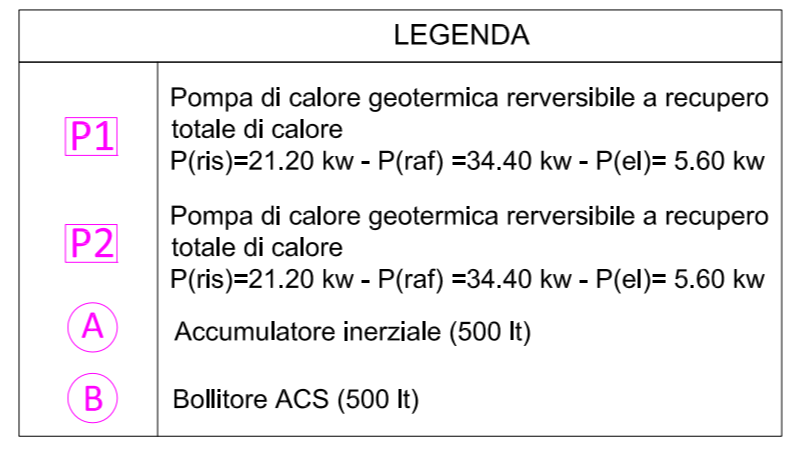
| LEGENDA | |
|---|---|
| P1 | Pompa di calore geotermica rerversibile a recupero totale di calore P(ris)=21.20 kw - P(raf) =34.40 kw - P(el)= 5.60 kw |
| P2 | Pompa di calore geotermica rerversibile a recupero totale di calore P(ris)=21.20 kw - P(raf) =34.40 kw - P(el)= 5.60 kw |
| A | Accumulatore inerziale (500 lt) |
| B | Bollitore ACS (500 lt) |